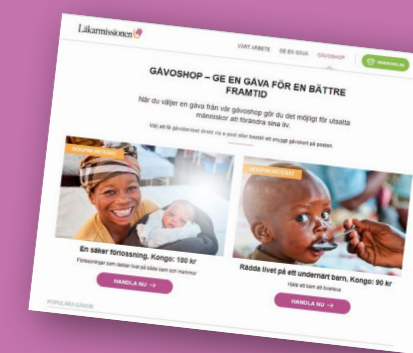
Läkarmissionen

VÅRT ARBETE GE EN GÅVA GÅVOSHOP

VARUKORGEN

GÅVOSHOP – GE EN GÅVA FÖR EN BÄTTRE FRAMTID

När du väljer en gåva från vår gåvoshop gör du det möjligt för utsatta människor att förändra sina liv.

Välj att få gåvobrevet direkt via e-post eller beställ ett snyggt gåvokort på posten.

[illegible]

En säker förlossning, Kongo: 180 kr

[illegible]

HANDLA NU →

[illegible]

Rädda livet på ett undernärt barn, Kongo: 90 kr

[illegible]

HANDLA NU →

POPULÄRA GÅVOR